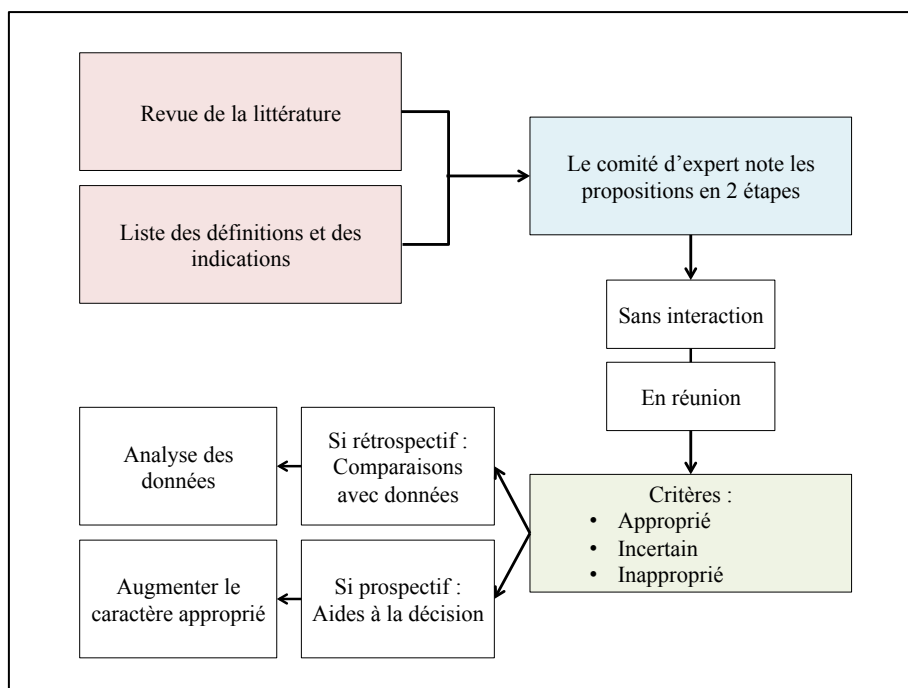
Revue de la littérature

Liste des définitions et des indications

Le comité d'expert note les propositions en 2 étapes

Sans interaction

En réunion

Critères :
• Approprié
• Incertain
• Inapproprié

Si rétrospectif : Comparaisons avec données

Analyse des données

Si prospectif : Aides à la décision

Augmenter le caractère approprié